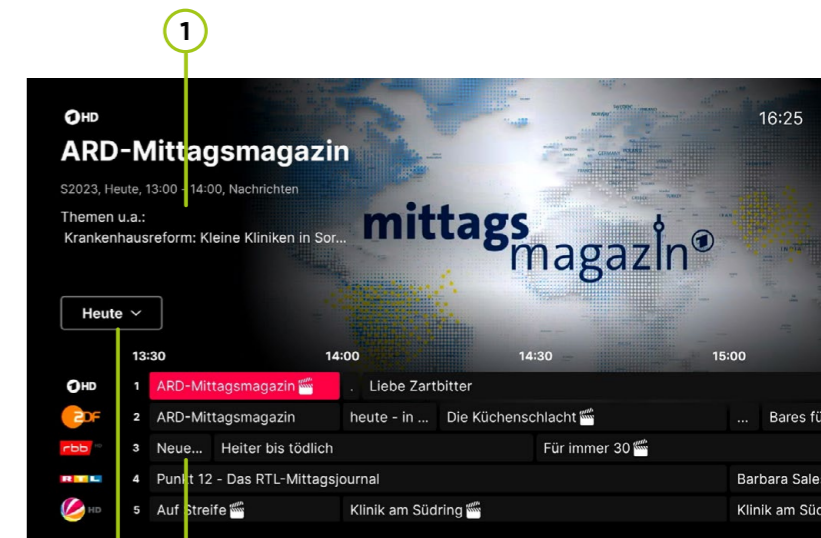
1

HD

16:25

ARD-Mittagsmagazin

S2023, Heute, 13:00 - 14:00, Nachrichten

Themen u.a.:
Krankenhausreform: Kleine Kliniken in Sor...

mittags magazin

Heute

13:30 14:00 14:30 15:00

| | | | | | |
|---|---|---|---|---|---|
| HD | 1 | ARD-Mittagsmagazin | . | Liebe Zartbitter | |
| ZDF | 2 | ARD-Mittagsmagazin | heute - in ... | Die Küchenschlacht | ... Bares fü |
| rbb | 3 | Neue... | Heiter bis tödlich | Für immer 30 | |
| RTL | 4 | Punkt 12 - Das RTL-Mittagsjournal | | | Barbara Sale |
| HD | 5 | Auf Streife | Klinik am Südring | | Klinik am Süd |